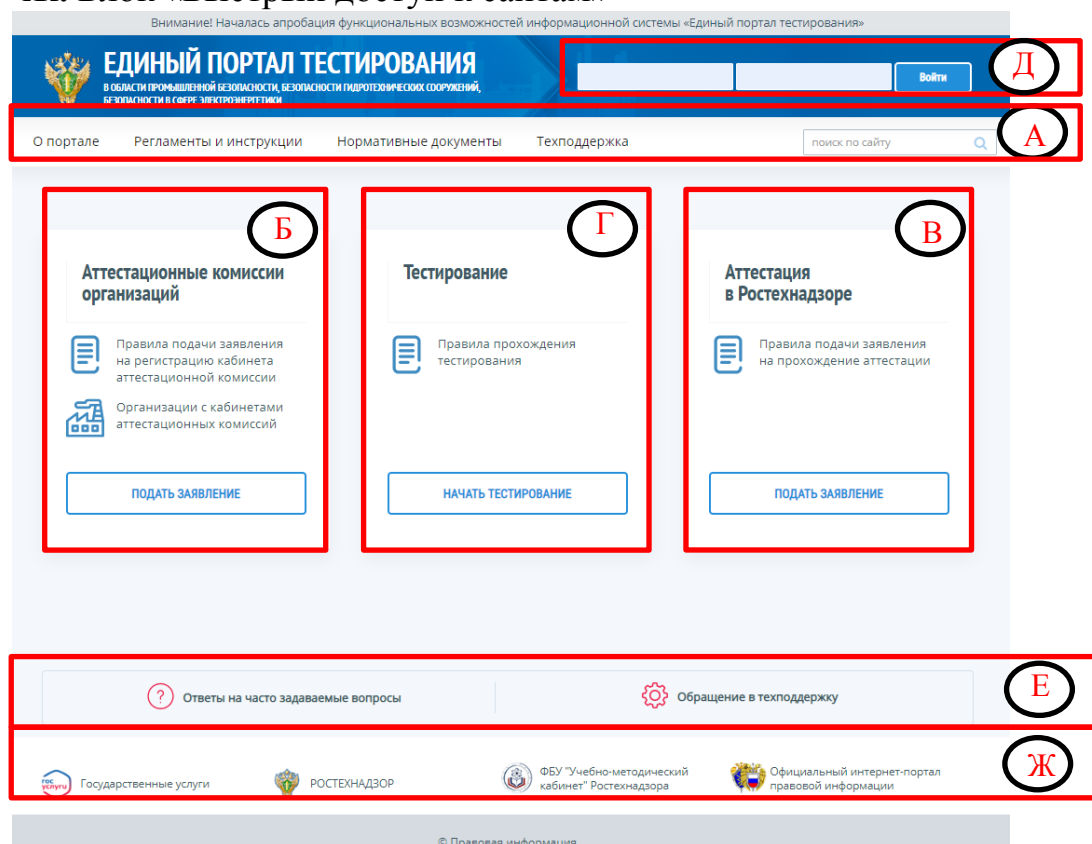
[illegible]

Внимание! Началась апробация функциональных возможностей информационной системы «Единый портал тестирования»

ЕДИНЫЙ ПОРТАЛ ТЕСТИРОВАНИЯ
В ОБЛАСТИ ПРОМЫШЛЕННОЙ БЕЗОПАСНОСТИ, БЕЗОПАСНОСТИ ГИДРОТЕХНИЧЕСКИХ СООРУЖЕНИЙ, БЕЗОПАСНОСТИ В СФЕРЕ ЭЛЕКТРОЭНЕРГЕТИКИ

Войти

Д

О портале Регламенты и инструкции Нормативные документы Техподдержка поиск по сайту

А

Б

Аттестационные комиссии организаций

Правила подачи заявления на регистрацию кабинета аттестационной комиссии

Организации с кабинетами аттестационных комиссий

ПОДАТЬ ЗАЯВЛЕНИЕ

Г

Тестирование

Правила прохождения тестирования

НАЧАТЬ ТЕСТИРОВАНИЕ

В

Аттестация в Ростехнадзоре

Правила подачи заявления на прохождение аттестации

ПОДАТЬ ЗАЯВЛЕНИЕ

Ответы на часто задаваемые вопросы

Обращение в техподдержку

Е

гос услуги Государственные услуги

РОСТЕХНАДЗОР

ФБУ "Учебно-методический кабинет" Ростехнадзора

Официальный интернет-портал правовой информации

Ж

© Правовая информация